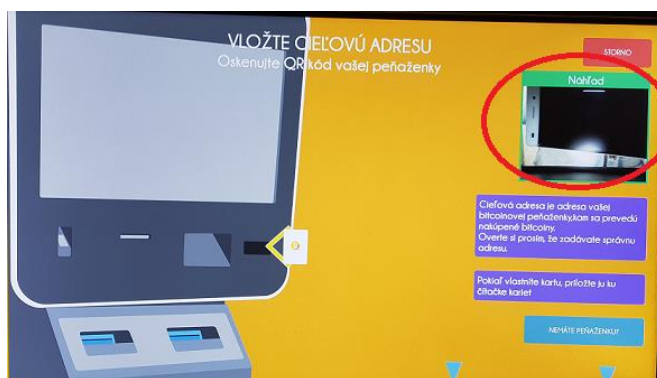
VLOŽTE CIEĽOVÚ ADRESU
Oskenujte QR kód vašej peňaženky

STORNO

Náhľad

Cieľová adresa je adresa vašej bitcoinovej peňaženky,kam sa prevedú nakúpené bitcoiny. Overte si prosím, že zadávate správnu adresu.

Pokiaľ vlastníte kartu, priložte ju ku čítačke kariet

NEMÁTE PEŇAŽENKU?